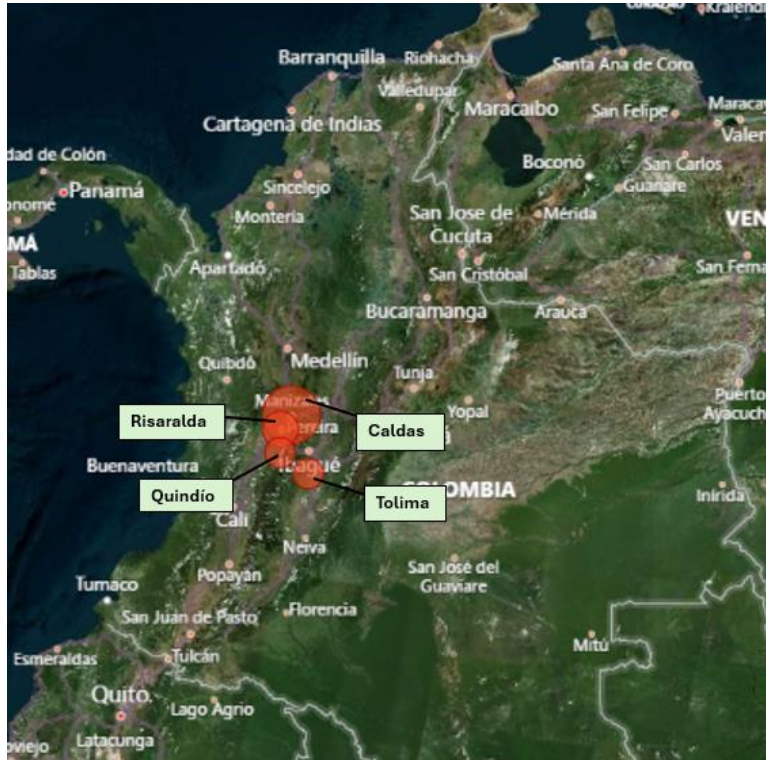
Barranquilla
Riohacha
Santa Ana de Coro
Valledupar
Maracaibo
San Felipe
Maracay
Valen
Cartagena de Indias
dad de Colón
Boconó
San Carlos
Panamá
Sincelejo
Guanare
nomé
Montería
San Jose de Cucuta
Mérida
VEN
MÁ
Apartadó
San Cristóbal
San Ferna
Tablas
Bucaramanga
Arauca
Quibdó
Medellín
Tunja
Puerto Ayacuch
Manizales
Risaralda
Pereira
Caldas
Yopal
Buenaventura
Ibagué
Quindío
COLOMBIA
Tolima
Inírida
Cali
Neiva
San José del Guaviare
Tumaco
Popayán
San Juan de Pasto
Florencia
Mitú
Esmeraldas
Tulcán
Quito
Lago Agrio
oviejo
Latacunga